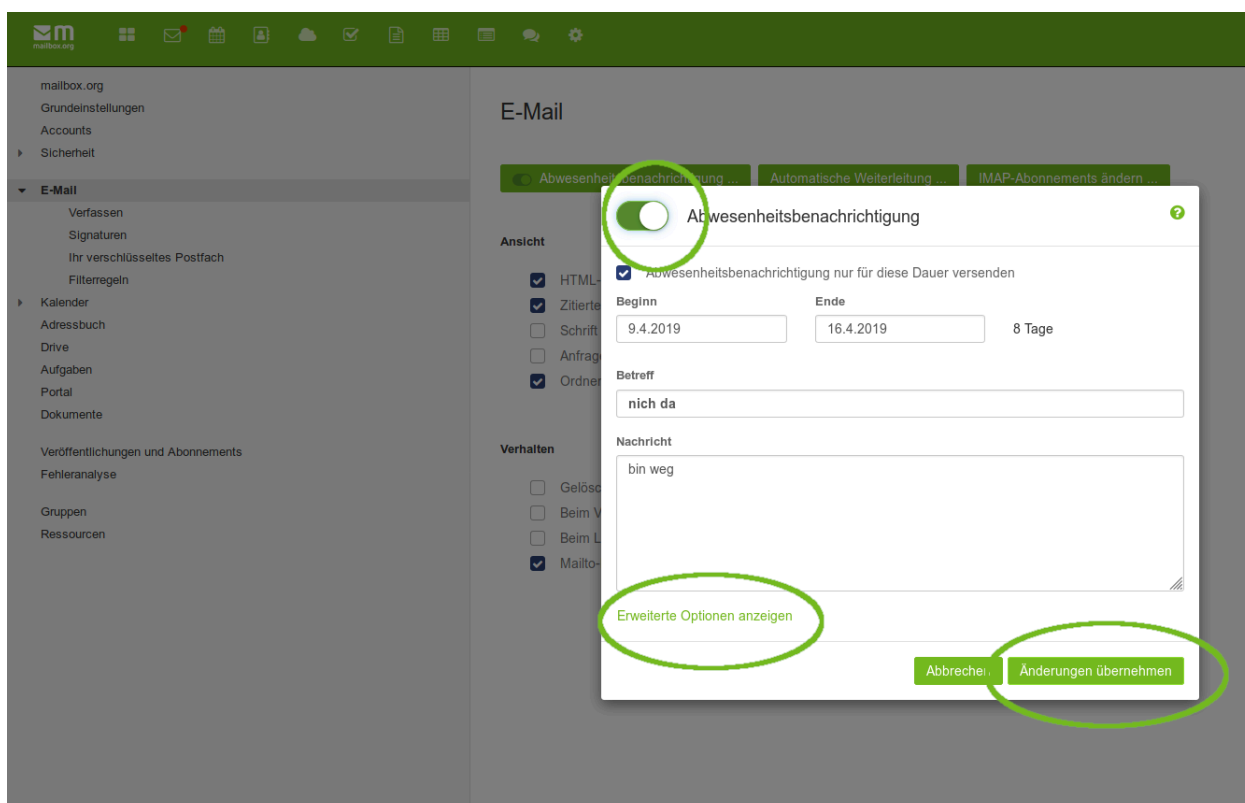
mailbox.org

mailbox.org
Grundeinstellungen
Accounts
Sicherheit
E-Mail
Verfassen
Signaturen
Ihr verschlüsseltes Postfach
Filterregeln
Kalender
Adressbuch
Drive
Aufgaben
Portal
Dokumente

Veröffentlichungen und Abonnements
Fehleranalyse

Gruppen
Ressourcen

E-Mail

Abwesenheitsbenachrichtigung ...
Automatische Weiterleitung ...
IMAP-Abonnements ändern ...

Ansicht
HTML-
Zitierte
Schrift
Anfrage
Ordner

Verhalten
Gelösc
Beim V
Beim L
Mailto-

Abwesenheitsbenachrichtigung

Abwesenheitsbenachrichtigung nur für diese Dauer versenden

Beginn
9.4.2019
Ende
16.4.2019
8 Tage

Betreff
nich da

Nachricht
bin weg

Erweiterte Optionen anzeigen

Abbrechen
Änderungen übernehmen